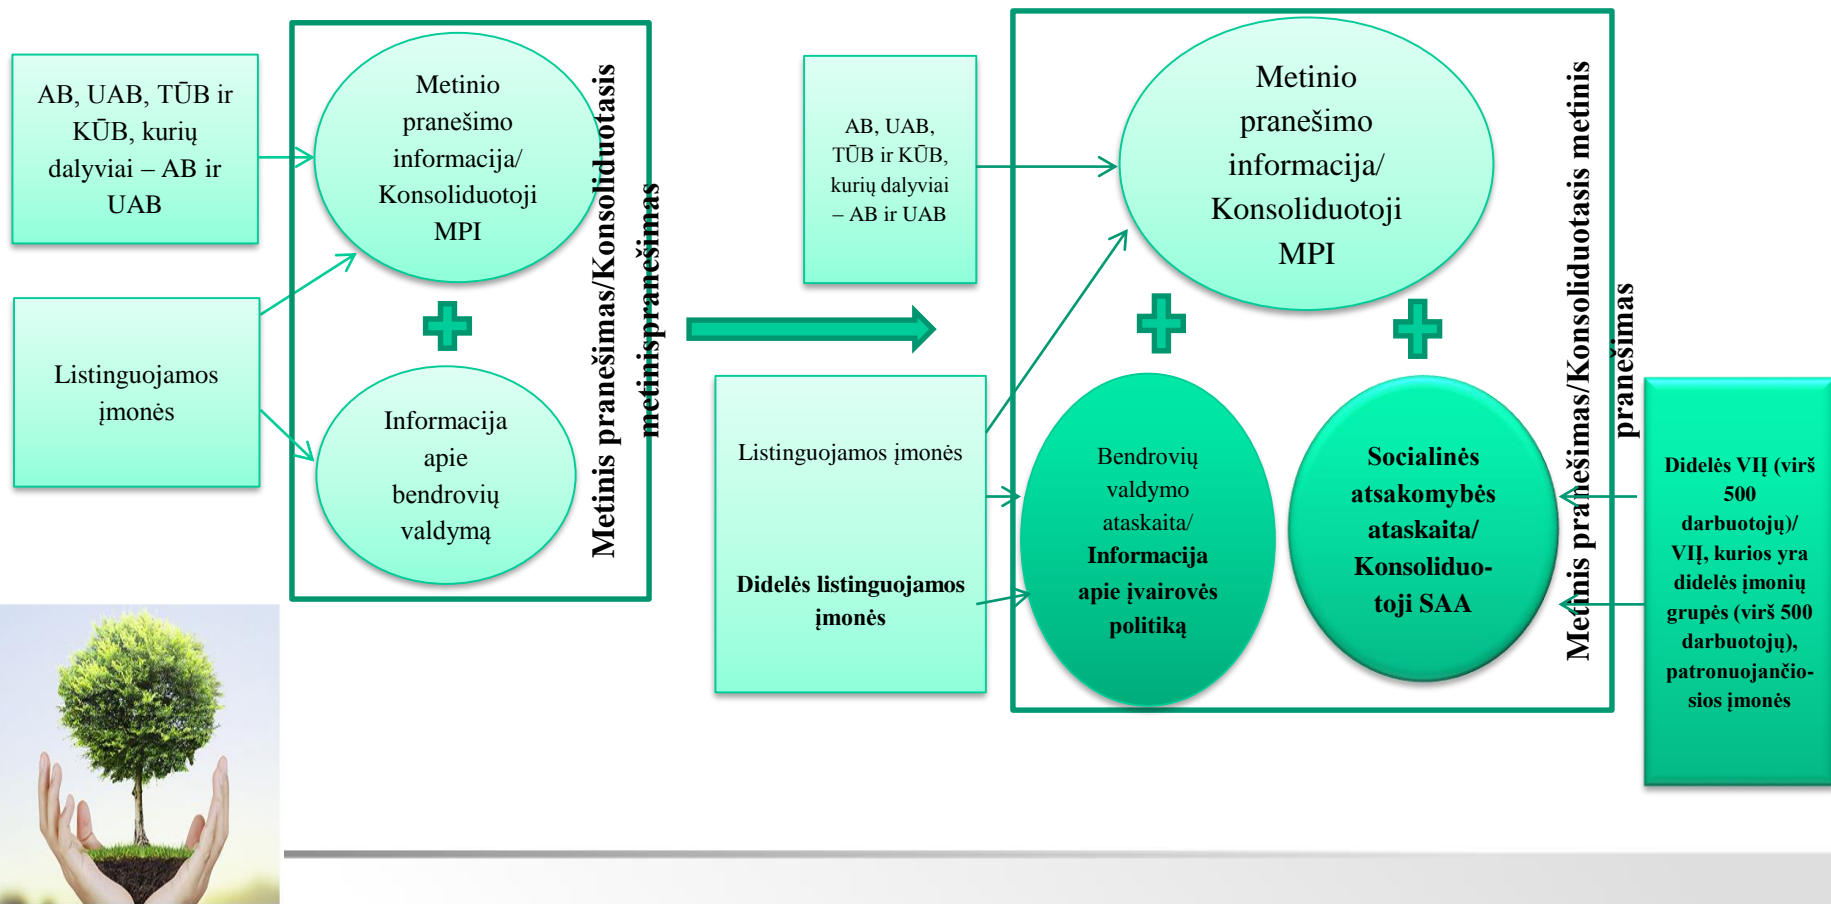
AB, UAB, TŪB ir KŪB, kurių dalyviai – AB ir UAB

Listinguojamos įmonės

Metinio pranešimo informacija/ Konsoliduotoji MPI

Informacija apie bendrovių valdymą

Metinis pranešimas/Konsoliduotasis metinispranešimas

AB, UAB, TŪB ir KŪB, kurių dalyviai – AB ir UAB

Listinguojamos įmonės

Didelės listinguojamos įmonės

Metinio pranešimo informacija/ Konsoliduotoji MPI

Bendrovių valdymo ataskaita/ Informacija apie įvairovės politiką

Socialinės atsakomybės ataskaita/ Konsoliduotoji SAA

Metinis pranešimas/Konsoliduotasis metinis pranešimas

Didelės VIĮ (virš 500 darbuotojų)/ VIĮ, kurios yra didelės įmonių grupės (virš 500 darbuotojų), patronuojančiosios įmonės